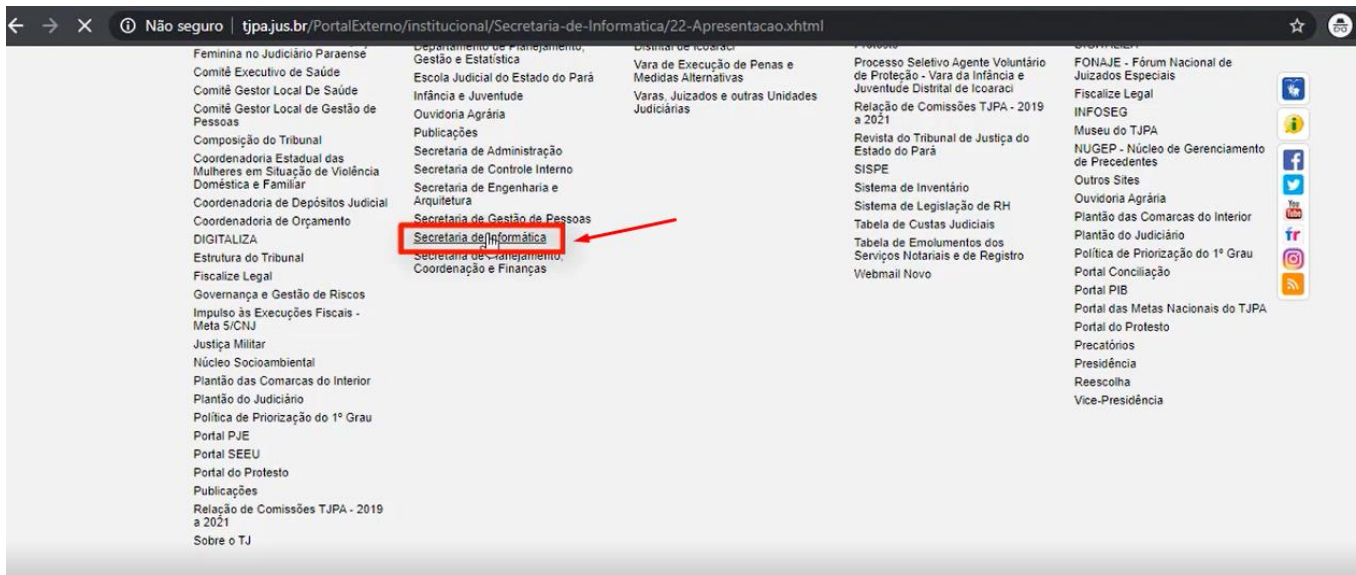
Não seguro | tjpa.jus.br/PortalExterno/institucional/Secretaria-de-Informatica/22-Apresentacao.xhtml

Feminina no Judiciário Paraense
Comitê Executivo de Saúde
Comitê Gestor Local De Saúde
Comitê Gestor Local de Gestão de Pessoas
Composição do Tribunal
Coordenadoria Estadual das Mulheres em Situação de Violência Doméstica e Familiar
Coordenadoria de Depósitos Judicial
Coordenadoria de Orçamento
DIGITALIZA
Estrutura do Tribunal
Fiscalize Legal
Governança e Gestão de Riscos
Impulso às Execuções Fiscais - Meta 5/CNJ
Justiça Militar
Núcleo Socioambiental
Plantão das Comarcas do Interior
Plantão do Judiciário
Política de Priorização do 1º Grau
Portal PJE
Portal SEEU
Portal do Protesto
Publicações
Relação de Comissões TJPA - 2019 a 2021
Sobre o TJ

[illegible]
Gestão e Estatística
Escola Judicial do Estado do Pará
Infância e Juventude
Ouvidoria Agrária
Publicações
Secretaria de Administração
Secretaria de Controle Interno
Secretaria de Engenharia e Arquitetura
Secretaria de Gestão de Pessoas
Secretaria de Informática
Secretaria de Planejamento, Coordenação e Finanças

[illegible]
Vara de Execução de Penas e Medidas Alternativas
Varas, Juizados e outras Unidades Judiciárias

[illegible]
Processo Seletivo Agente Voluntário de Proteção - Vara da Infância e Juventude Distrital de Icoaraci
Relação de Comissões TJPA - 2019 a 2021
Revista do Tribunal de Justiça do Estado do Pará
SISPE
Sistema de Inventário
Sistema de Legislação de RH
Tabela de Custas Judiciais
Tabela de Emolumentos dos Serviços Notariais e de Registro
Webmail Novo

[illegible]
FONAJE - Fórum Nacional de Juizados Especiais
Fiscalize Legal
INFOSEG
Museu do TJPA
NUGEP - Núcleo de Gerenciamento de Precedentes
Outros Sites
Ouvidoria Agrária
Plantão das Comarcas do Interior
Plantão do Judiciário
Política de Priorização do 1º Grau
Portal Conciliação
Portal PIB
Portal das Metas Nacionais do TJPA
Portal do Protesto
Precatórios
Presidência
Reescolha
Vice-Presidência